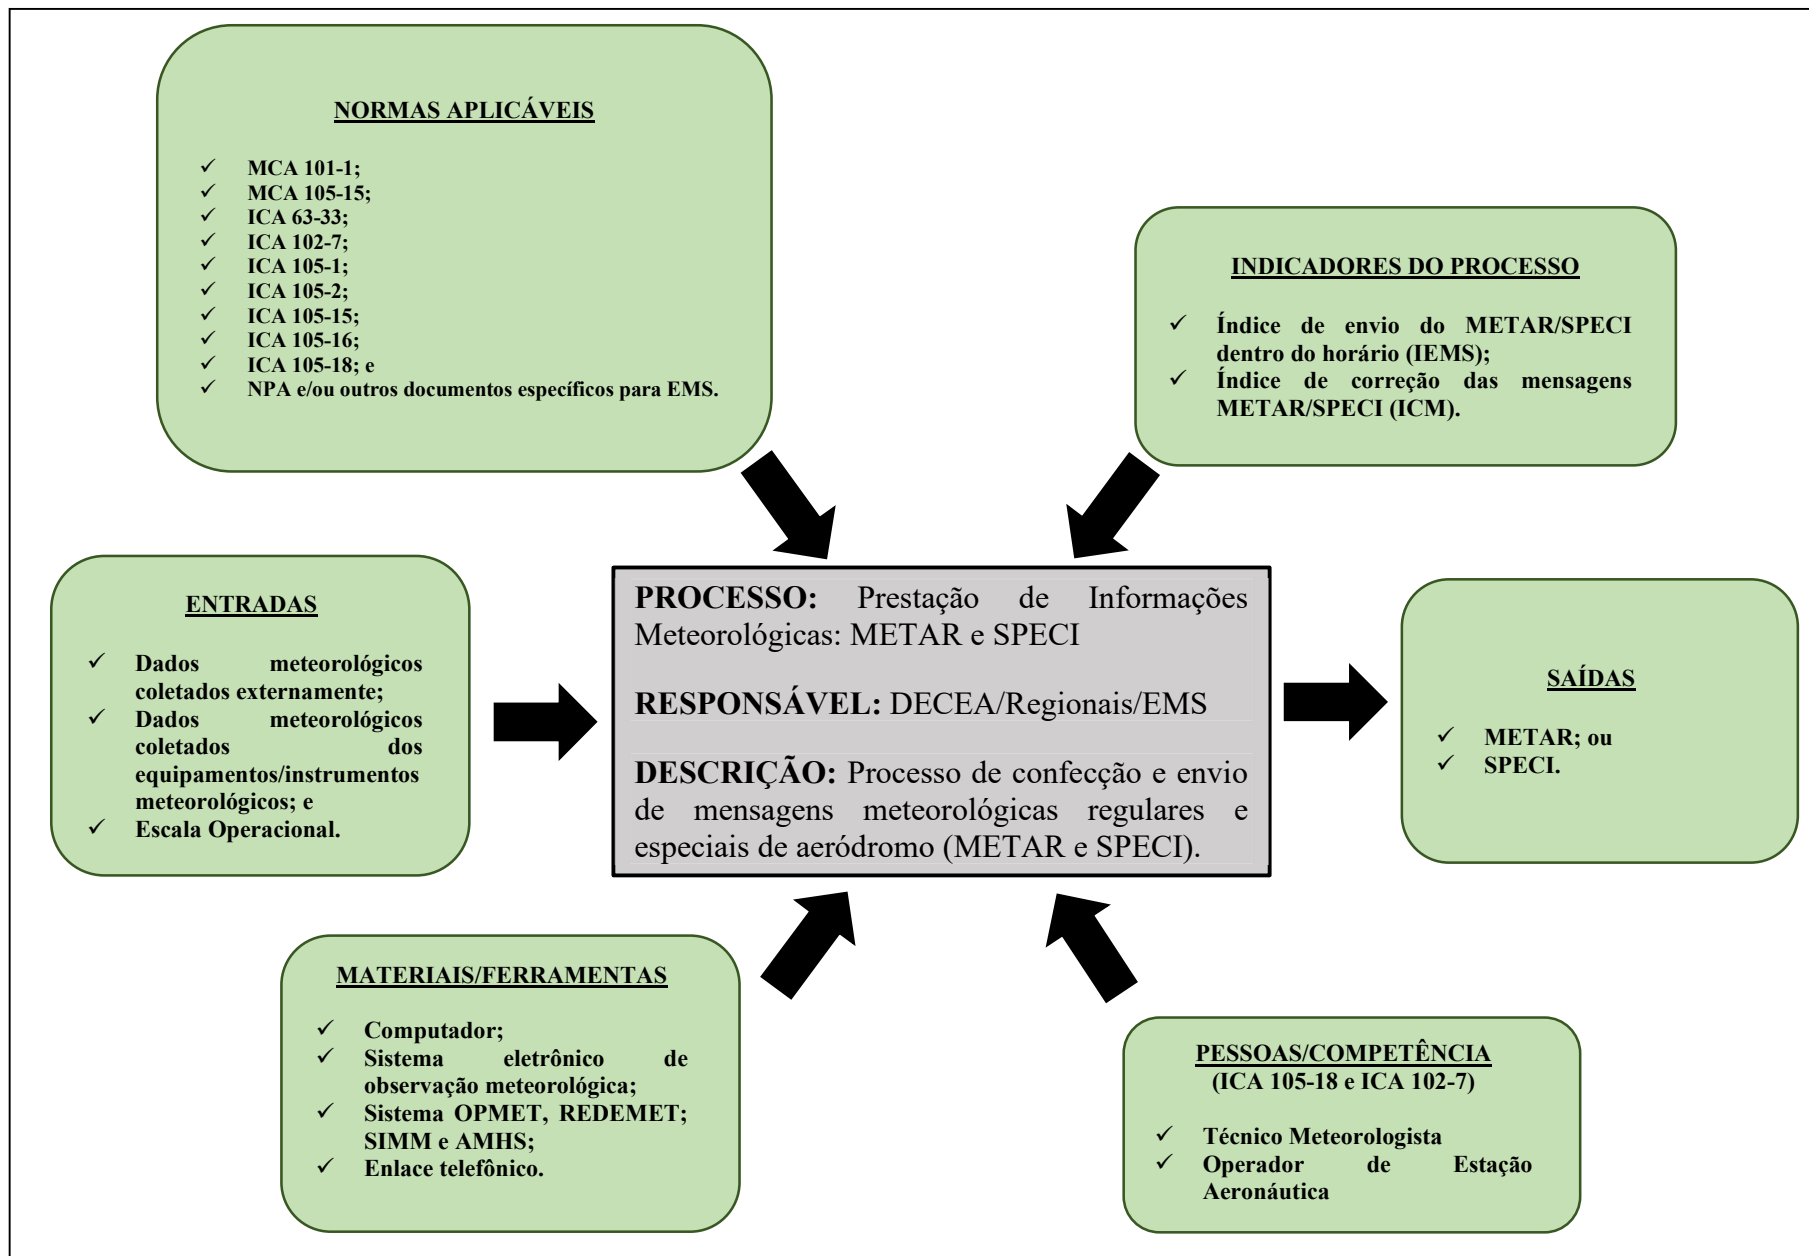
NORMAS APLICÁVEIS

✓ MCA 101-1;
✓ MCA 105-15;
✓ ICA 63-33;
✓ ICA 102-7;
✓ ICA 105-1;
✓ ICA 105-2;
✓ ICA 105-15;
✓ ICA 105-16;
✓ ICA 105-18; e
✓ NPA e/ou outros documentos específicos para EMS.

INDICADORES DO PROCESSO

✓ Índice de envio do METAR/SPECI dentro do horário (IEMS);
✓ Índice de correção das mensagens METAR/SPECI (ICM).

ENTRADAS

✓ Dados meteorológicos coletados externamente;
✓ Dados meteorológicos coletados dos equipamentos/instrumentos meteorológicos; e
✓ Escala Operacional.

PROCESSO: Prestação de Informações Meteorológicas: METAR e SPECI

RESPONSÁVEL: DECEA/Regionais/EMS

DESCRIÇÃO: Processo de confecção e envio de mensagens meteorológicas regulares e especiais de aeródromo (METAR e SPECI).

SAÍDAS

✓ METAR; ou
✓ SPECI.

MATERIAIS/FERRAMENTAS

✓ Computador;
✓ Sistema eletrônico de observação meteorológica;
✓ Sistema OPMET, REDEMET; SIMM e AMHS;
✓ Enlace telefônico.

PESSOAS/COMPETÊNCIA
(ICA 105-18 e ICA 102-7)

✓ Técnico Meteorologista
✓ Operador de Estação Aeronáutica